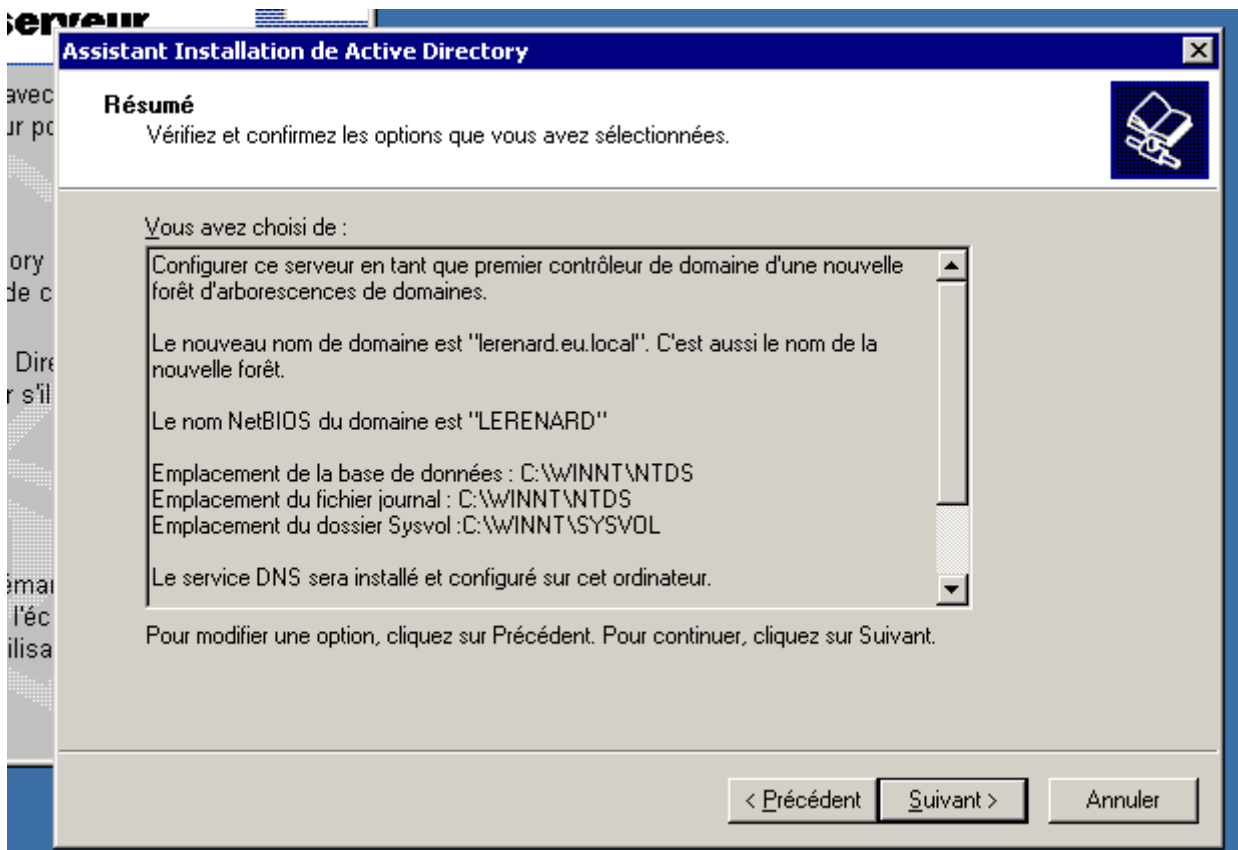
serveur

avec
ur po

ory
de c

Dire
r s'il

ëmai
l'éc
ilisa

Assistant Installation de Active Directory

Résumé
Vérifiez et confirmez les options que vous avez sélectionnées.

Vous avez choisi de :

Configurer ce serveur en tant que premier contrôleur de domaine d'une nouvelle forêt d'arborescences de domaines.

Le nouveau nom de domaine est "lerenard.eu.local". C'est aussi le nom de la nouvelle forêt.

Le nom NetBIOS du domaine est "LERENARD"

Emplacement de la base de données : C:\WINNT\NTDS
Emplacement du fichier journal : C:\WINNT\NTDS
Emplacement du dossier Sysvol :C:\WINNT\SYSVOL

Le service DNS sera installé et configuré sur cet ordinateur.

Pour modifier une option, cliquez sur Précédent. Pour continuer, cliquez sur Suivant.

< Précédent | Suivant > | Annuler